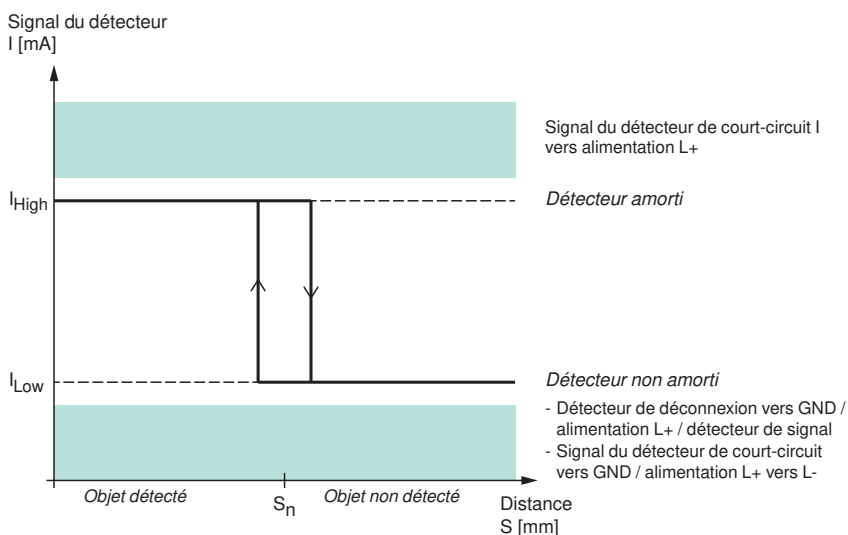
Signal du détecteur
I [mA]

Signal du détecteur de court-circuit I vers alimentation L+

$I_{High}$

Détecteur amorti

$I_{Low}$

Détecteur non amorti

- Détecteur de déconnexion vers GND / alimentation L+ / détecteur de signal
- Signal du détecteur de court-circuit vers GND / alimentation L+ vers L-

Objet détecté

$S_n$

Objet non détecté

Distance
S [mm]